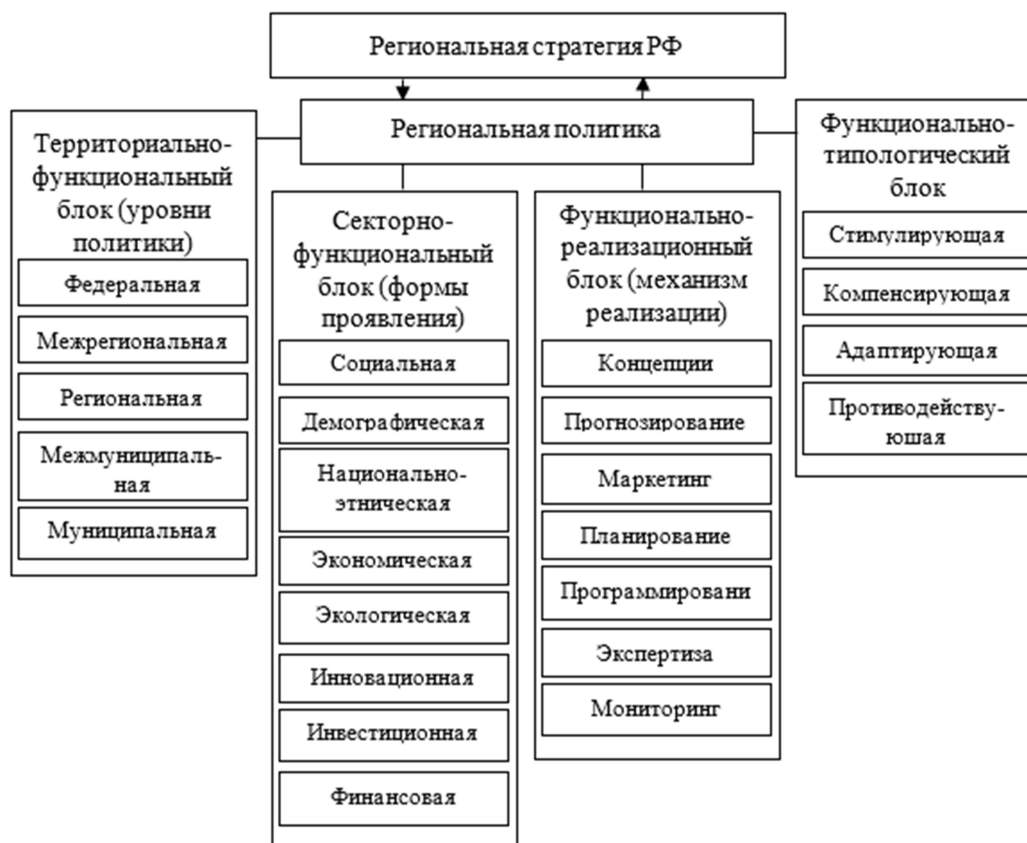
Региональная стратегия РФ

Региональная политика

Территориально-функциональный блок (уровни политики)

Федеральная

Межрегиональная

Региональная

Межмуниципальная

Муниципальная

Секторно-функциональный блок (формы проявления)

Социальная

Демографическая

Национально-этническая

Экономическая

Экологическая

Инновационная

Инвестиционная

Финансовая

Функционально-реализационный блок (механизм реализации)

Концепции

Прогнозирование

Маркетинг

Планирование

Программировани

Экспертиза

Мониторинг

Функционально-типологический блок

Стимулирующая

Компенсирующая

Адаптирующая

Противодействующая